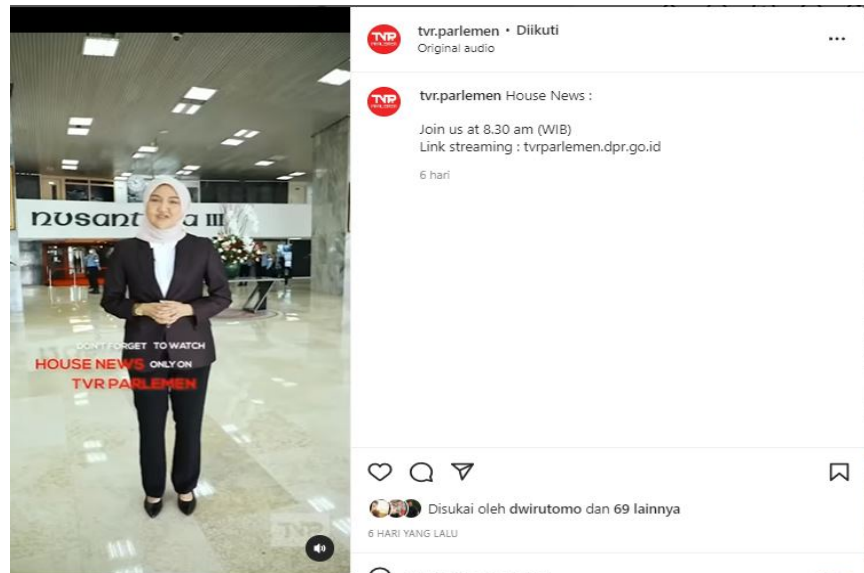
nusant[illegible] III

DON'T FORGET TO WATCH
HOUSE NEWS ONLY ON
TVR PARLEMEN

TVR

TVR PARLEMEN

tvr.parlemen • Diikuti
Original audio

...

TVR PARLEMEN

tvr.parlemen House News :

Join us at 8.30 am (WIB)
Link streaming : tvrparlemen.dpr.go.id

6 hari

Disukai oleh dwirutomo dan 69 lainnya

6 HARI YANG LALU